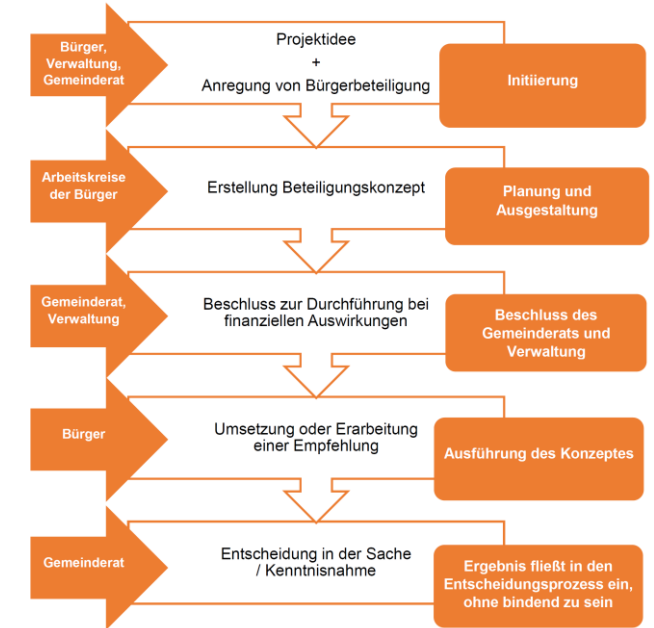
Bürger, Verwaltung, Gemeinderat

Projektidee
+
Anregung von Bürgerbeteiligung

Initiierung

Arbeitskreise der Bürger

Erstellung Beteiligungskonzept

Planung und Ausgestaltung

Gemeinderat, Verwaltung

Beschluss zur Durchführung bei finanziellen Auswirkungen

Beschluss des Gemeinderats und Verwaltung

Bürger

Umsetzung oder Erarbeitung einer Empfehlung

Ausführung des Konzeptes

Gemeinderat

Entscheidung in der Sache / Kenntnisnahme

Ergebnis fließt in den Entscheidungsprozess ein, ohne bindend zu sein